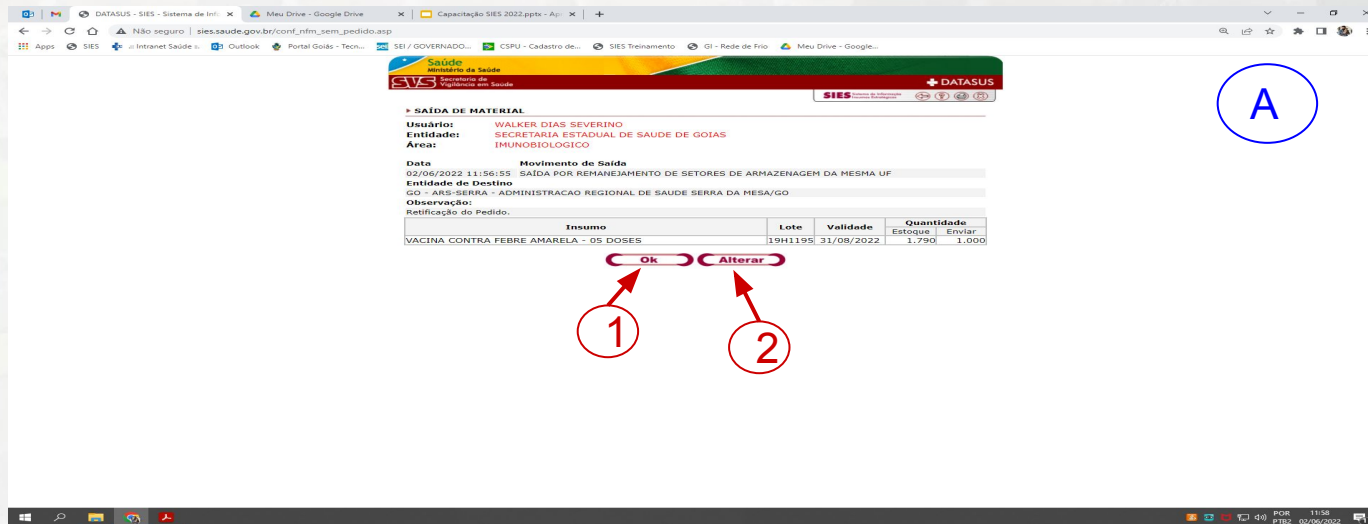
DATASUS - SIES - Sistema de Info ×
Meu Drive - Google Drive ×
Capacitação SIES 2022.pptx - Ap ×
+

Não seguro | sies.saude.gov.br/conf_nfm_sem_pedido.asp

Apps SIES Intranet Saúde Outlook Portal Goiás - Tecn... SEI / GOVERNADO... CSPU - Cadastro de... SIES Treinamento GI - Rede de Frio Meu Drive - Google...

Saúde
Ministério da Saúde
SVS Secretaria de Vigilância em Saúde
DATASUS
SIES

A

SAÍDA DE MATERIAL

Usuário: WALKER DIAS SEVERINO
Entidade: SECRETARIA ESTADUAL DE SAUDE DE GOIAS
Área: IMUNOBIOLOGICO

Data Movimento de Saída
02/06/2022 11:56:55 SAÍDA POR REMANEJAMENTO DE SETORES DE ARMAZENAGEM DA MESMA UF
Entidade de Destino
GO - ARS-SERRA - ADMINISTRACAO REGIONAL DE SAUDE SERRA DA MESA/GO
Observação:
Retificação do Pedido.

| Insumo | Lote | Validade | Quantidade Estoque | Quantidade Enviar |
|---|---|---|---|---|
| VACINA CONTRA FEBRE AMARELA - 05 DOSES | 19H1195 | 31/08/2022 | 1.790 | 1.000 |

Ok Alterar

1
2

POR PTB2 11:58 02/06/2022